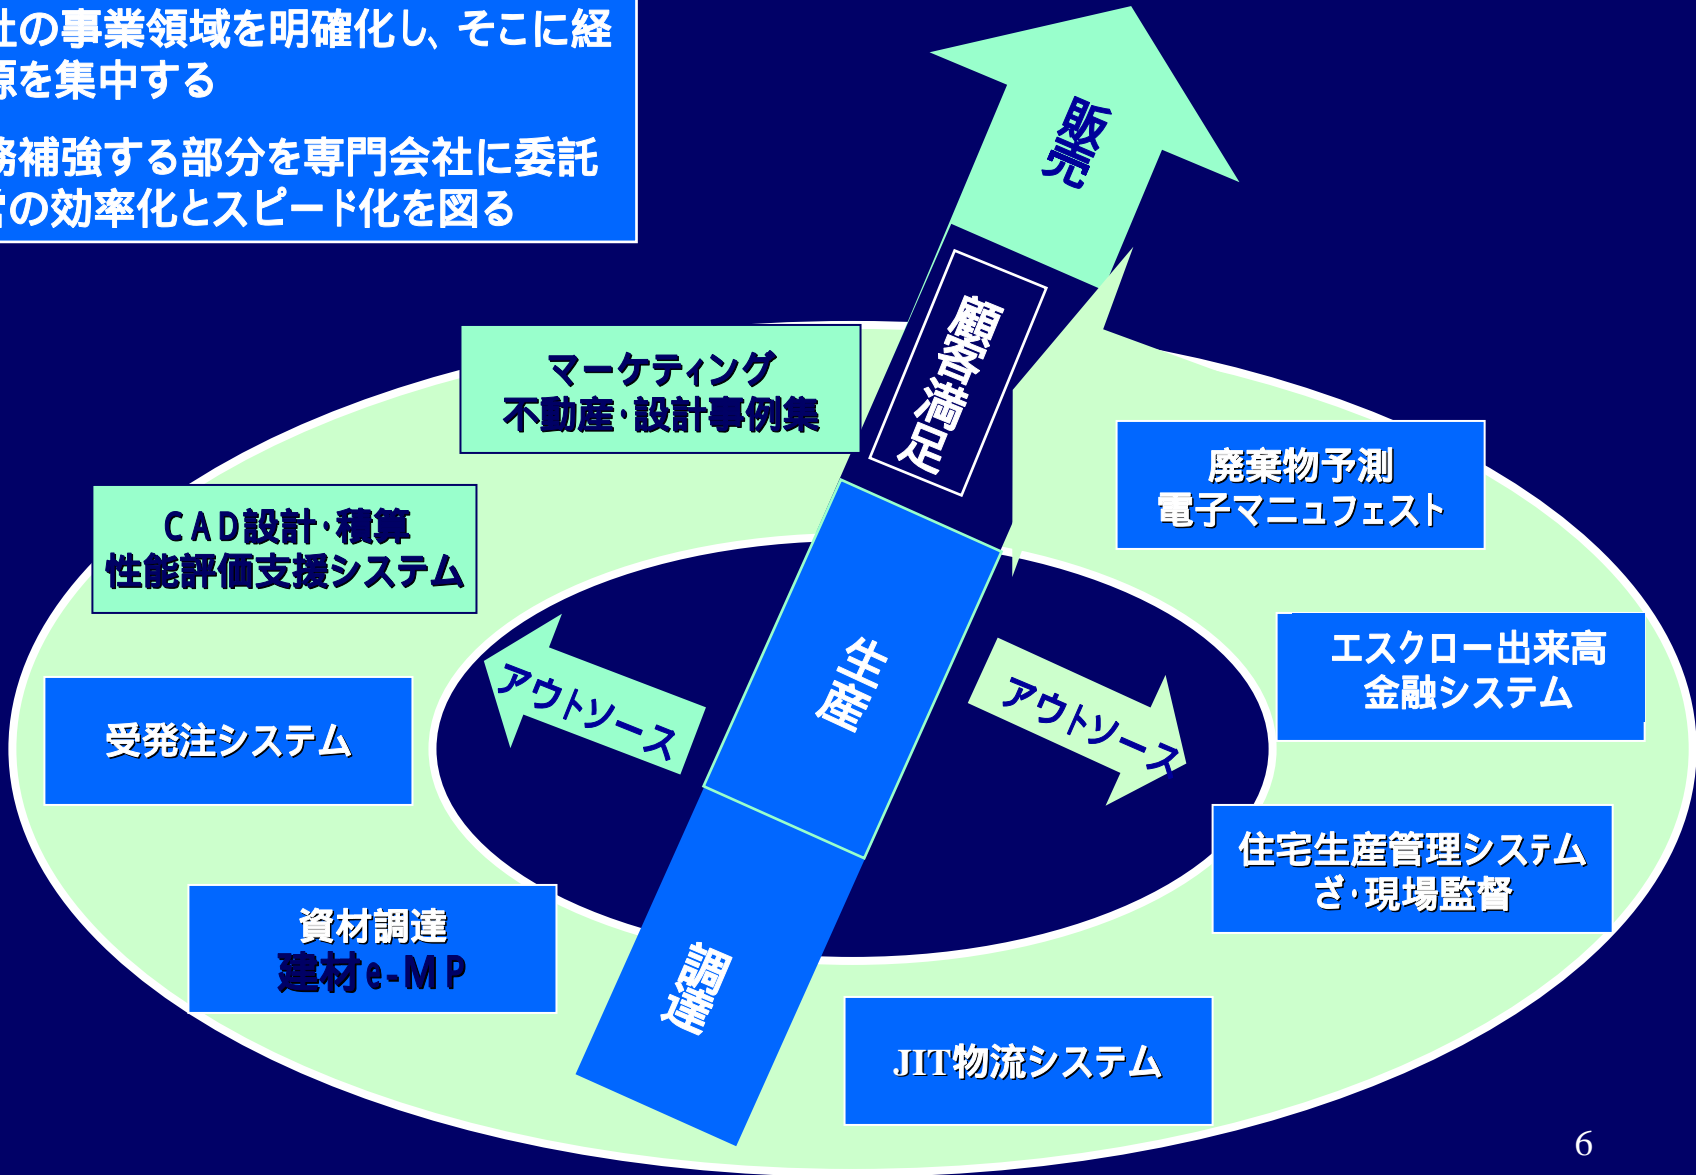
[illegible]社の事業領域を明確化し、そこに経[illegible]源を集中する

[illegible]務補強する部分を専門会社に委託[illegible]営の効率化とスピード化を図る

販売

顧客満足

マーケティング
不動産・設計事例集

CAD設計・積算
性能評価支援システム

廃棄物予測
電子マニュフェスト

生産

アウトソース

アウトソース

エスクロー出来高
金融システム

受発注システム

住宅生産管理システム
ざ・現場監督

資材調達
建材e-MP

調達

JIT物流システム

6